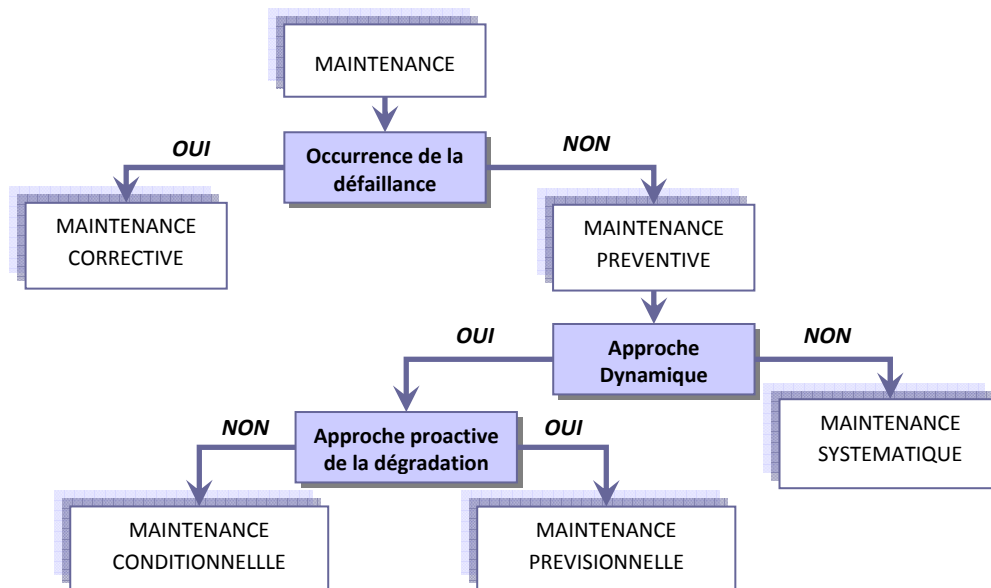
MAINTENANCE

OUI

Occurrence de la défaillance

NON

MAINTENANCE CORRECTIVE

MAINTENANCE PREVENTIVE

OUI

Approche Dynamique

NON

MAINTENANCE SYSTEMATIQUE

NON

Approche proactive de la dégradation

OUI

MAINTENANCE CONDITIONNELLLE

MAINTENANCE PREVISIONNELLE